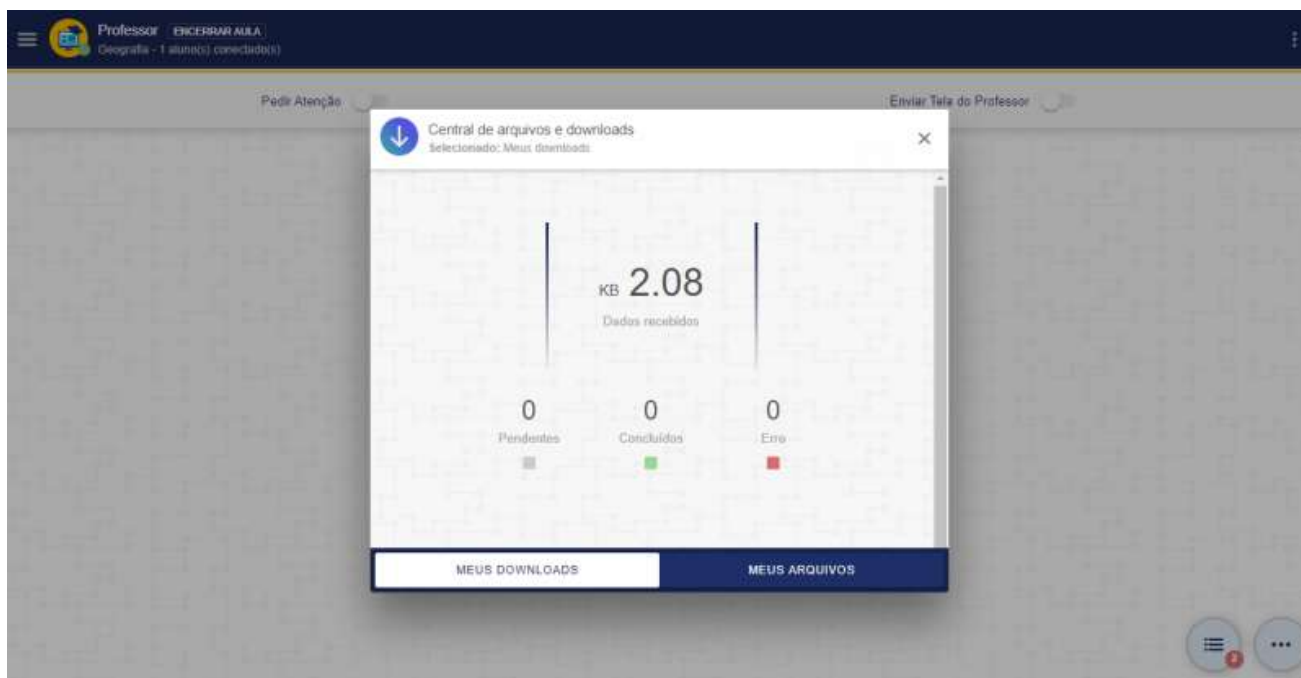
Professor ENCERRAR AULA
Geografia - 1 aluno(s) conectado(s)

Pedir Atenção

Enviar Tela do Professor

Central de arquivos e downloads
Selecionado: Meus downloads

KB 2.08
Dados recebidos

0
Pendentes

0
Concluídos

0
Erro

MEUS DOWNLOADS

MEUS ARQUIVOS